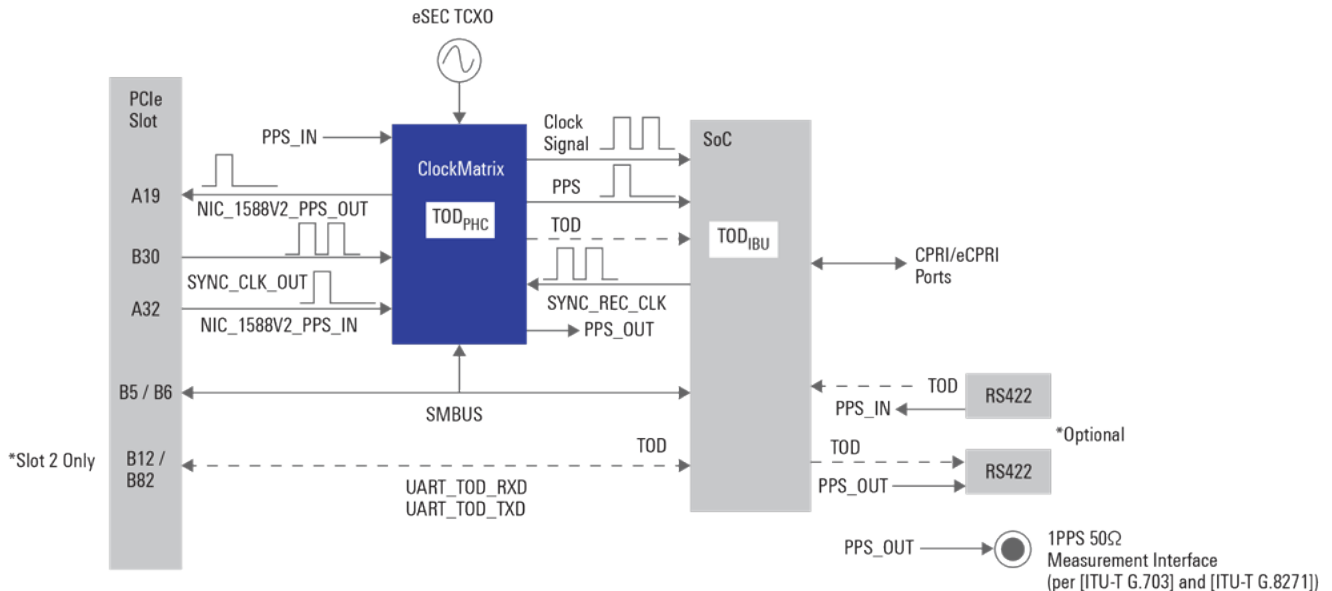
eSEC TCXO

PCIe Slot

PPS_IN

ClockMatrix

$TOD_{PHC}$

Clock Signal

PPS

TOD

SoC

$TOD_{IBU}$

A19

NIC_1588V2_PPS_OUT

B30

SYNC_CLK_OUT

A32

NIC_1588V2_PPS_IN

SYNC_REC_CLK

PPS_OUT

CPRI/eCPRI Ports

B5 / B6

SMBUS

TOD

RS422

PPS_IN

*Optional

*Slot 2 Only

B12 / B82

TOD

UART_TOD_RXD
UART_TOD_TXD

TOD

RS422

PPS_OUT

PPS_OUT

1PPS 50Ω
Measurement Interface
(per [ITU-T G.703] and [ITU-T G.8271])